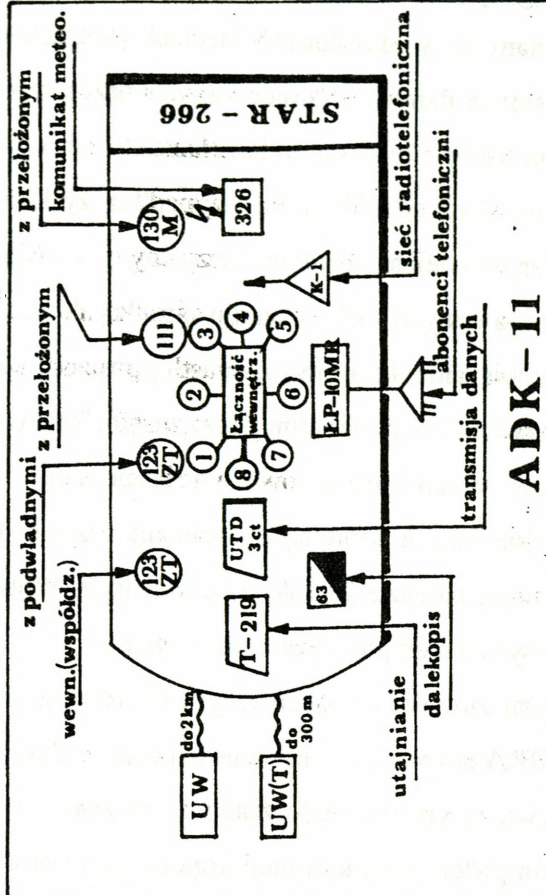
z przełożonym
komunikat meteo.

STAR – 266

sieć radiotelefoniczna

326

130
M

K-1

z przełożonym

111

3

4

5

Łączność
wewnętrz.

2

6

1

8

7

ŁP-10MR

abonenci telefoniczni

transmisja danych

z podwładnymi

123
ZT

UTD
3ct

63

wewn.(współdz.)

123
ZT

T–219

utajnianie

dalekopis

do 2 km

do 300 m

UW

UW(T)

ADK – 11